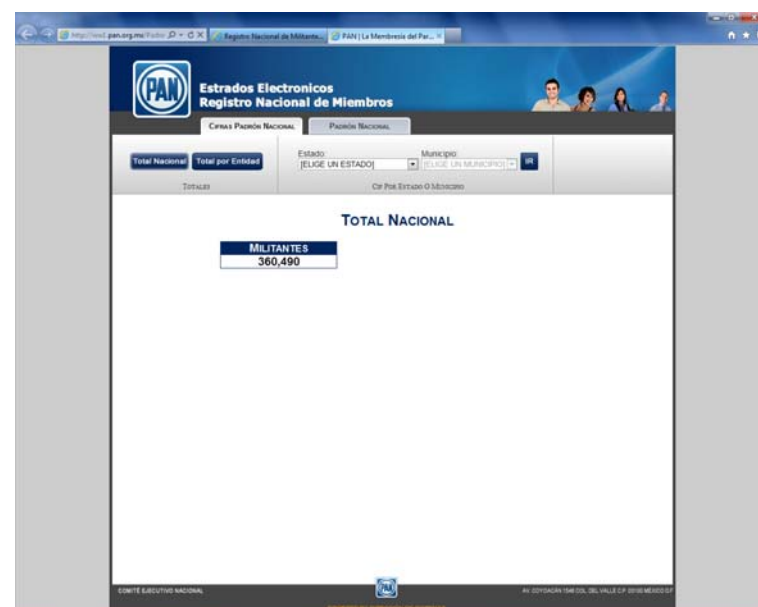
http://rnm.pan.org.mx/Padro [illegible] Registro Nacional de Militante... PAN | La Membresía del Par...

PAN

Estrados Electronicos
Registro Nacional de Miembros

Cifras Padrón Nacional | Padrón Nacional

Total Nacional | Total por Entidad

Totales

Estado:
[ELIGE UN ESTADO]

Municipio:
[ELIGE UN MUNICIPIO]

IR

CP Por Estado O Municipio

Total Nacional

| MILITANTES |
|---|
| 360,490 |

COMITÉ EJECUTIVO NACIONAL

AV. COYOACÁN 1546 COL. DEL VALLE C.P. 03100 MÉXICO D.F.